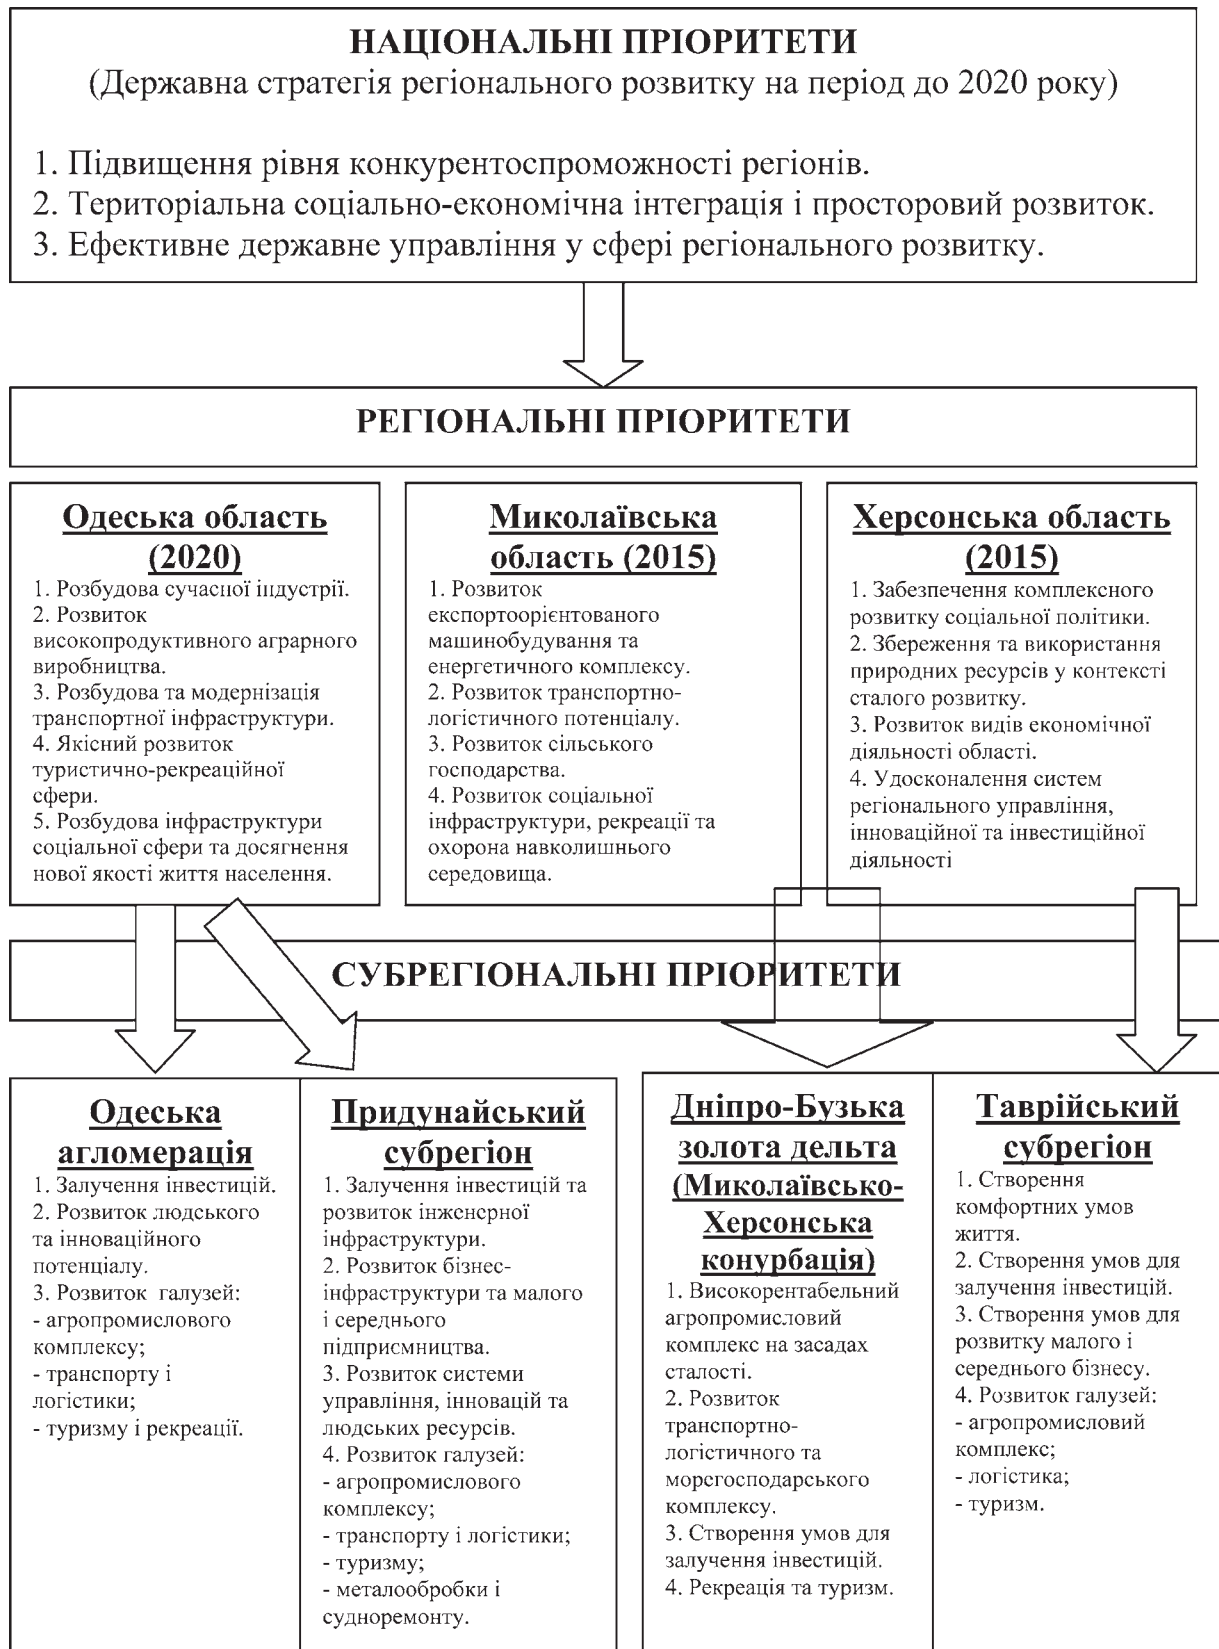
НАЦІОНАЛЬНІ ПРІОРИТЕТИ
(Державна стратегія регіонального розвитку на період до 2020 року)

1. Підвищення рівня конкурентоспроможності регіонів.
2. Територіальна соціально-економічна інтеграція і просторовий розвиток.
3. Ефективне державне управління у сфері регіонального розвитку.

РЕГІОНАЛЬНІ ПРІОРИТЕТИ

Одеська область (2020)
1. Розбудова сучасної індустрії.
2. Розвиток високопродуктивного аграрного виробництва.
3. Розбудова та модернізація транспортної інфраструктури.
4. Якісний розвиток туристично-рекреаційної сфери.
5. Розбудова інфраструктури соціальної сфери та досягнення нової якості життя населення.

Миколаївська область (2015)
1. Розвиток експортоорієнтованого машинобудування та енергетичного комплексу.
2. Розвиток транспортно-логістичного потенціалу.
3. Розвиток сільського господарства.
4. Розвиток соціальної інфраструктури, рекреації та охорона навколишнього середовища.

Херсонська область (2015)
1. Забезпечення комплексного розвитку соціальної політики.
2. Збереження та використання природних ресурсів у контексті сталого розвитку.
3. Розвиток видів економічної діяльності області.
4. Удосконалення систем регіонального управління, інноваційної та інвестиційної діяльності

СУБРЕГІОНАЛЬНІ ПРІОРИТЕТИ

Одеська агломерація
1. Залучення інвестицій.
2. Розвиток людського та інноваційного потенціалу.
3. Розвиток галузей:
- агропромислового комплексу;
- транспорту і логістики;
- туризму і рекреації.

Придунайський субрегіон
1. Залучення інвестицій та розвиток інженерної інфраструктури.
2. Розвиток бізнес-інфраструктури та малого і середнього підприємництва.
3. Розвиток системи управління, інновацій та людських ресурсів.
4. Розвиток галузей:
- агропромислового комплексу;
- транспорту і логістики;
- туризму;
- металообробки і судноремонту.

Дніпро-Бузька золота дельта (Миколаївсько-Херсонська конурбація)
1. Високорентабельний агропромисловий комплекс на засадах сталості.
2. Розвиток транспортно-логістичного та морегосподарського комплексу.
3. Створення умов для залучення інвестицій.
4. Рекреація та туризм.

Таврійський субрегіон
1. Створення комфортних умов життя.
2. Створення умов для залучення інвестицій.
3. Створення умов для розвитку малого і середнього бізнесу.
4. Розвиток галузей:
- агропромисловий комплекс;
- логістика;
- туризм.